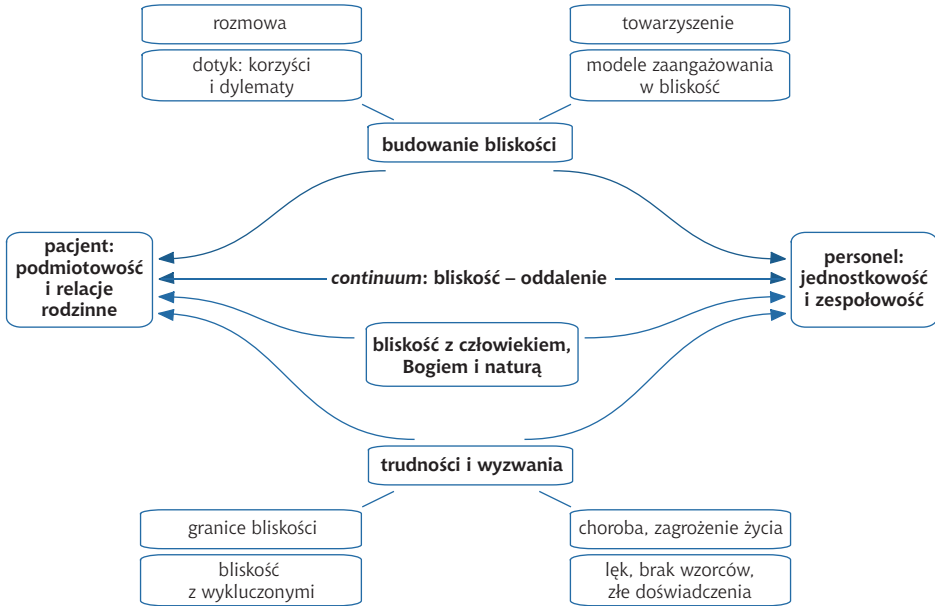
rozmowa

dotyk: korzyści i dylematy

towarzyszenie

modele zaangażowania w bliskość

budowanie bliskości

pacjent: podmiotowość i relacje rodzinne

*continuum*: bliskość – oddalenie

personel: jednostkowość i zespołowość

bliskość z człowiekiem, Bogiem i naturą

trudności i wyzwania

granice bliskości

bliskość z wykluczonymi

choroba, zagrożenie życia

lęk, brak wzorców, złe doświadczenia